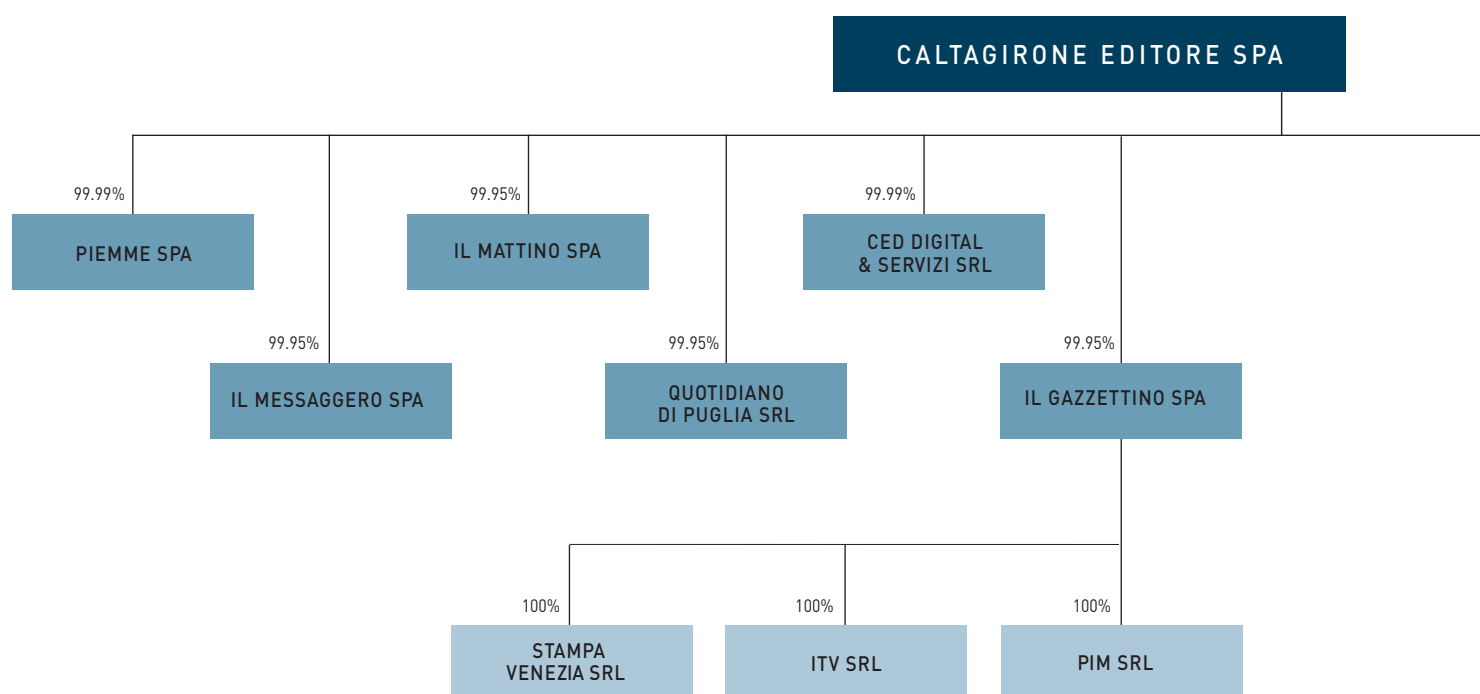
CALTAGIRONE EDITORE SPA

99.99%
PIEMME SPA

99.95%
IL MESSAGGERO SPA

99.95%
IL MATTINO SPA

99.95%
QUOTIDIANO DI PUGLIA SRL

99.99%
CED DIGITAL & SERVIZI SRL

99.95%
IL GAZZETTINO SPA

100%
STAMPA VENEZIA SRL

100%
ITV SRL

100%
PIM SRL